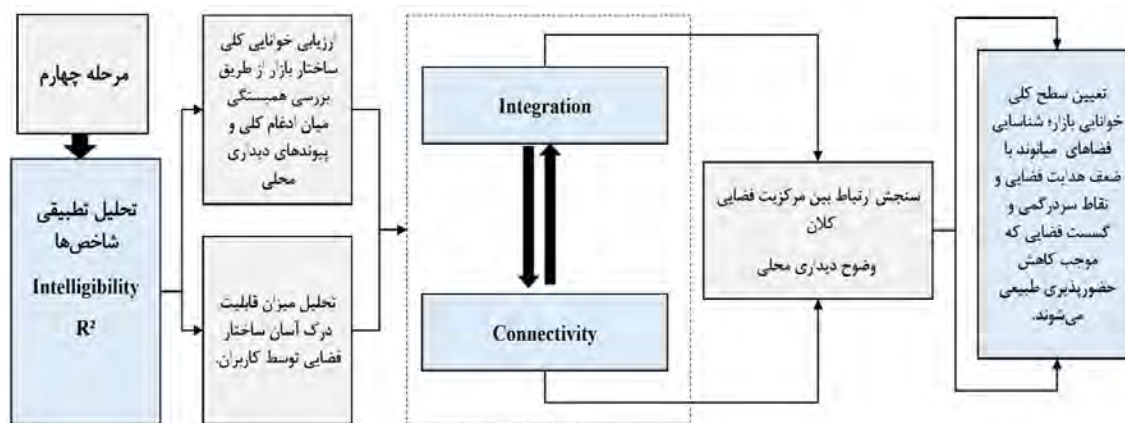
مرحله چهارم

تحلیل تطبیقی شاخص‌ها
Intelligibility
$R^2$

ارزیابی خوانایی کلی ساختار بازار از طریق بررسی همبستگی میان ادغام کلی و پیوندهای دیداری محلی

تحلیل میزان قابلیت درک آسان ساختار فضایی توسط کاربران.

Integration

Connectivity

سنجش ارتباط بین مرکزیت فضایی کلان
وضوح دیداری محلی

تعیین سطح کلی خوانایی بازار؛ شناسایی فضاهای میانوند با ضعف هدایت فضایی و نقاط سردرگمی و گسست فضایی که موجب کاهش حضورپذیری طبیعی می‌شوند.